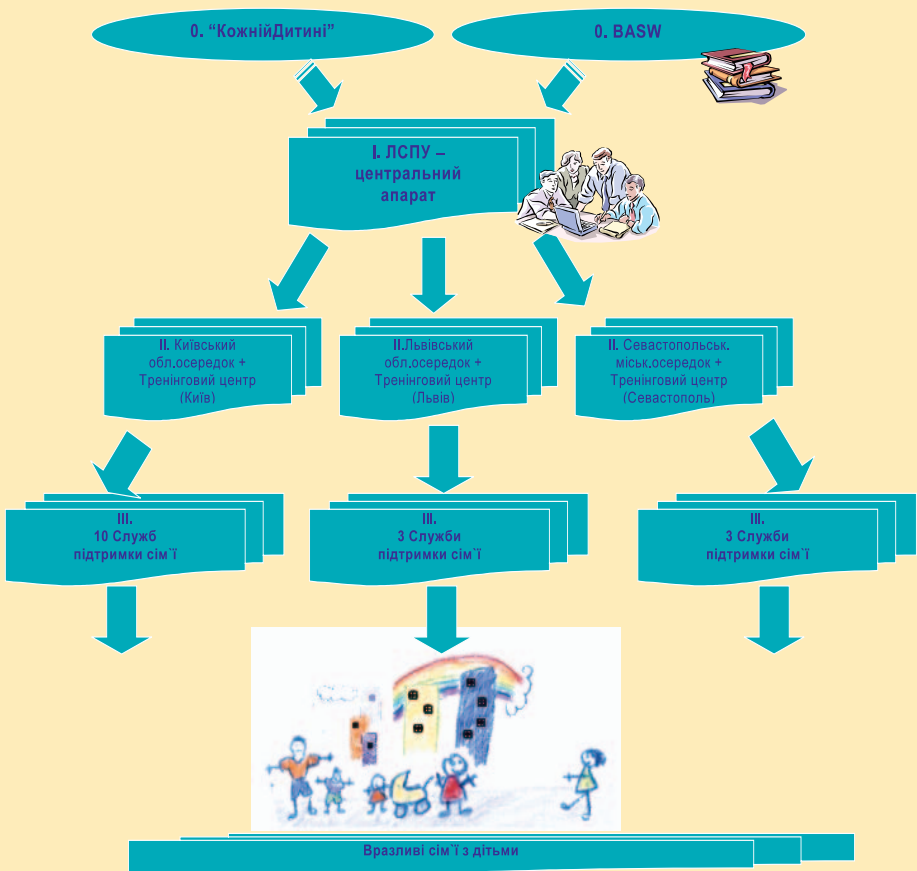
0. “КожнійДитині”

0. BASW

I. ЛСПУ – центральний апарат

II. Київський обл.осередок + Тренінговий центр (Київ)

II.Львівський обл.осередок + Тренінговий центр (Львів)

II. Севастопольськ. міськ.осередок + Тренінговий центр (Севастополь)

III. 10 Служб підтримки сім`ї

III. 3 Служби підтримки сім`ї

III. 3 Служби підтримки сім`ї

Вразливі сім`ї з дітьми